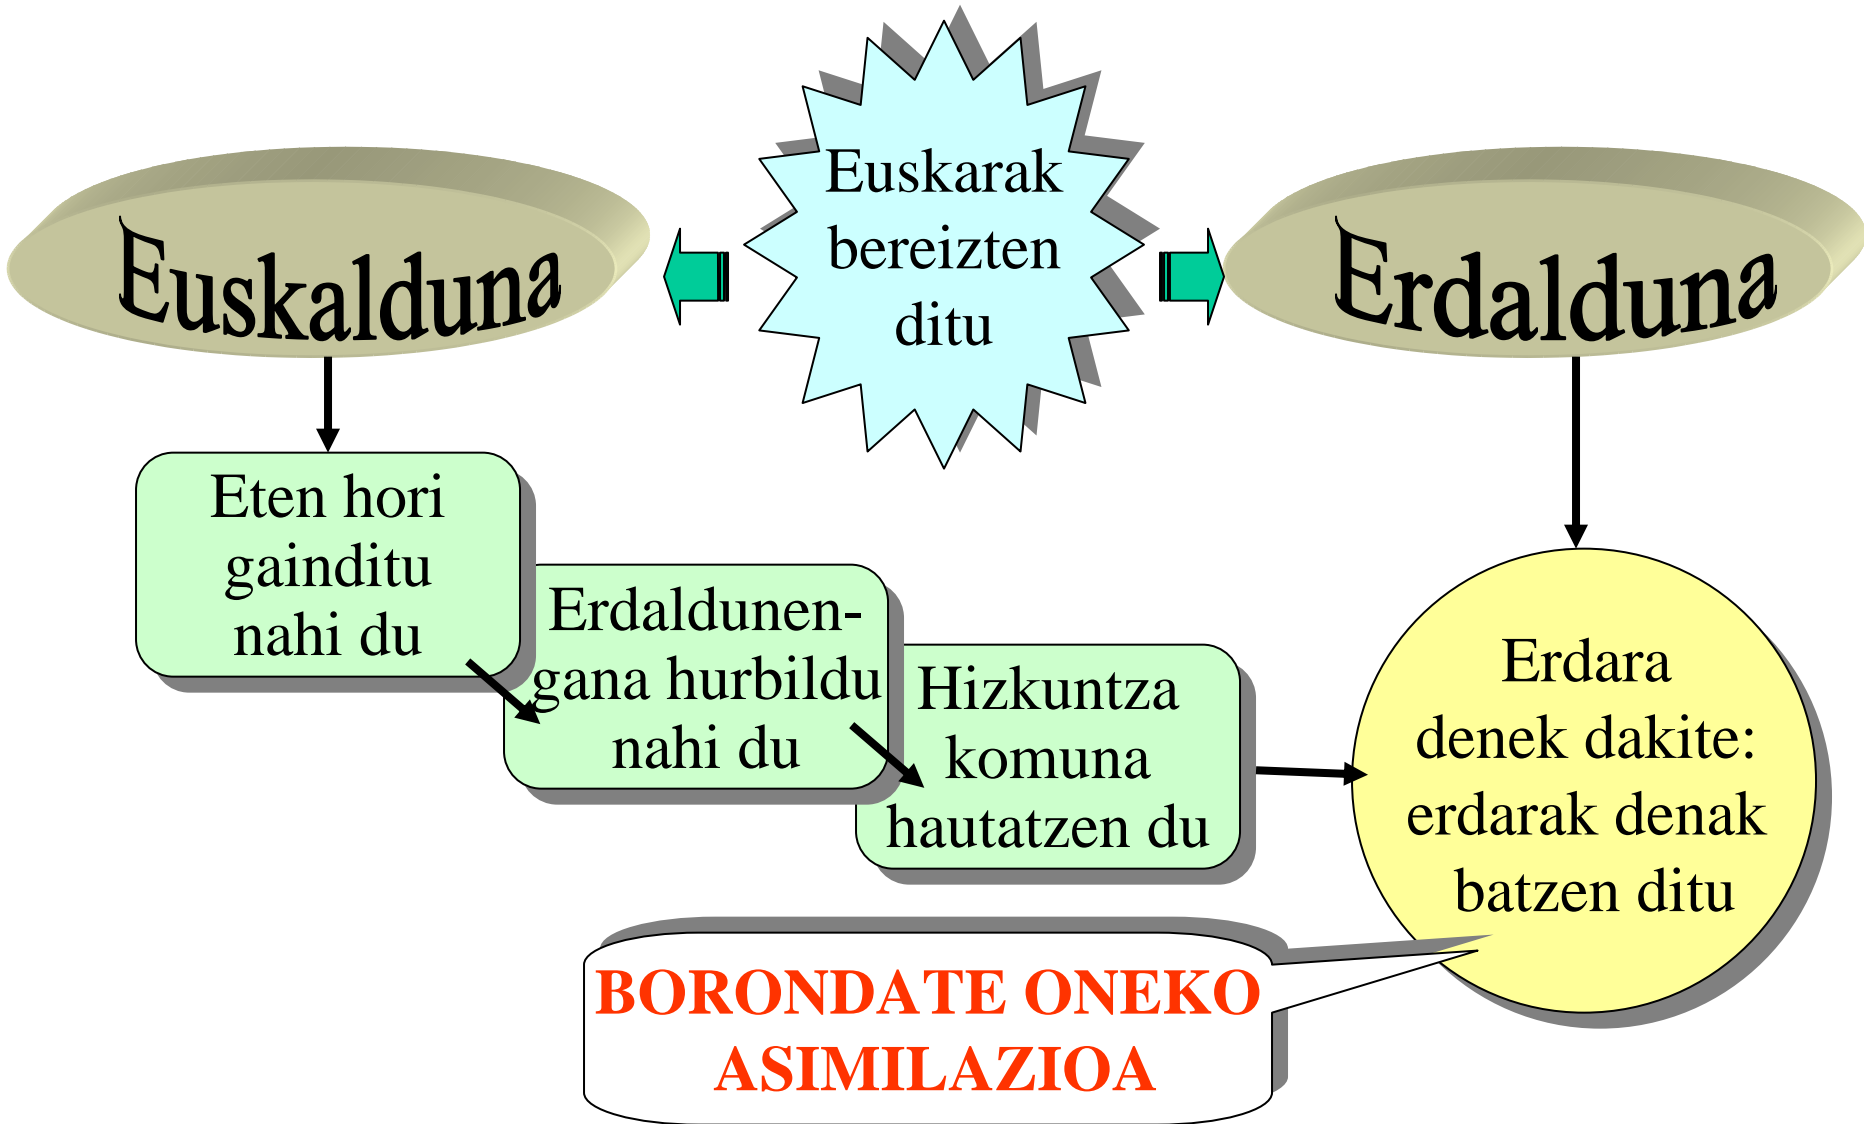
Euskalduna

Euskarak bereizten ditu

Erdalduna

Eten hori gainditu nahi du

Erdaldunengana hurbildu nahi du

Hizkuntza komuna hautatzen du

Erdara denek dakite: erdarak denak batzen ditu

BORONDATE ONEKO ASIMILAZIOA